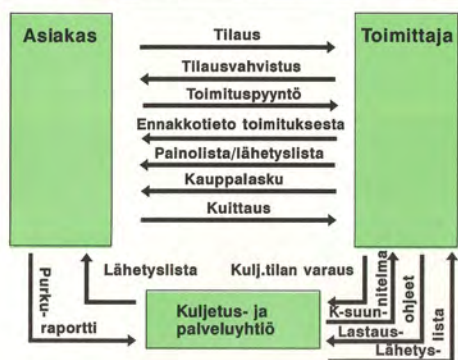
Asiakas

Toimittaja

Tilaus

Tilausvahvistus

Toimituspyyntö

Ennakkotieto toimituksesta

Painolista/lähetyslista

Kauppalasku

Kuittaus

Purku-raportti

Lähetyslista

Kulj.tilan varaus

K-suun-nitelma

Lastaus-ohjeet

Lähetys-lista

Kuljetus- ja palveluyhtiö